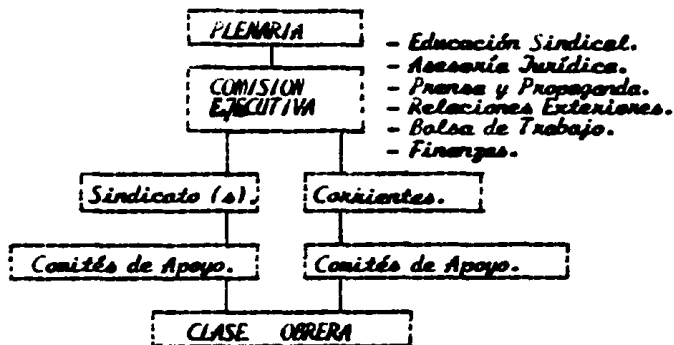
PLENARIA

COMISION EJECUTIVA

- Educación Sindical.
- Asesoría Jurídica.
- Prensa y Propaganda.
- Relaciones Exteriores.
- Bolsa de Trabajo.
- Finanzas.

Sindicato (s).

Corrientes.

Comités de Apoyo.

Comités de Apoyo.

CLASE OBRERA